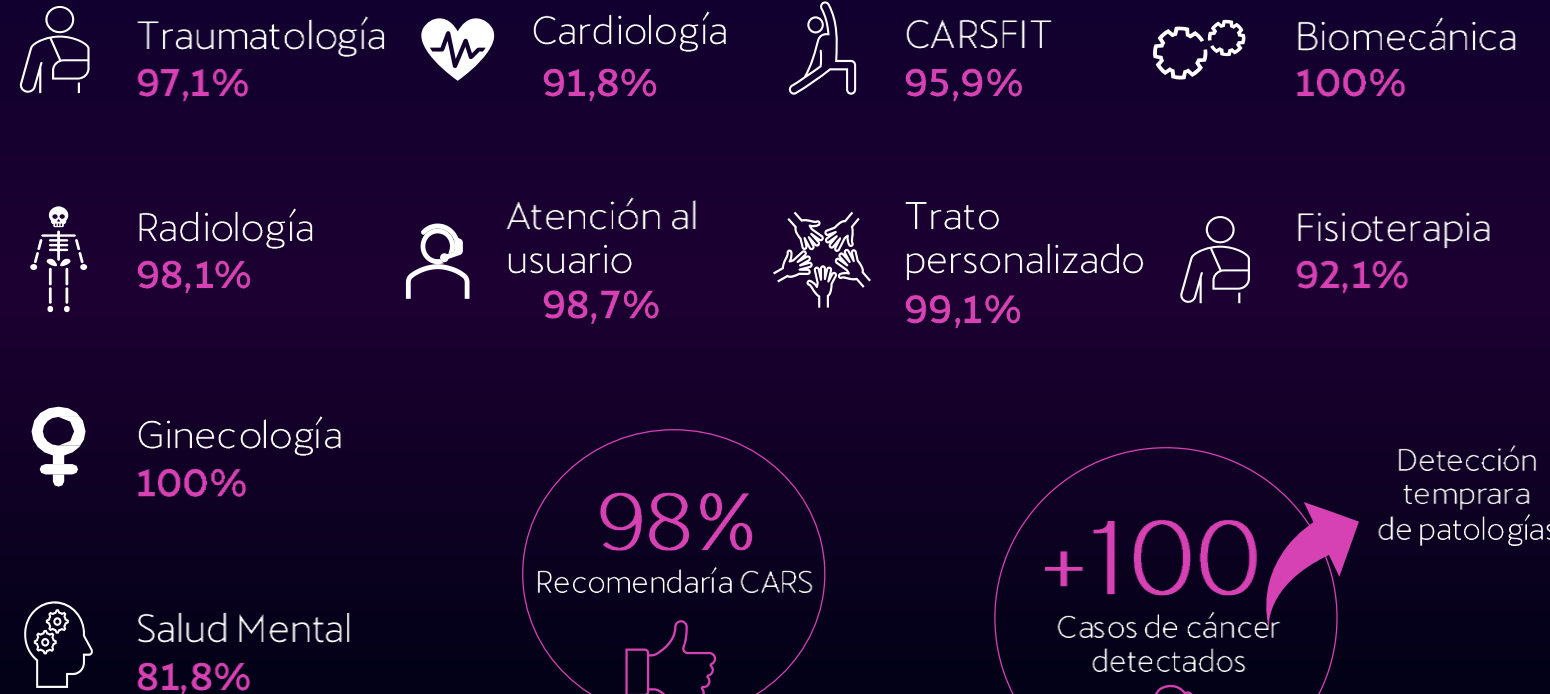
Traumatología
97,1%

Cardiología
91,8%

CARSFIT
95,9%

Biomecánica
100%

Radiología
98,1%

Atención al usuario
98,7%

Trato personalizado
99,1%

Fisioterapia
92,1%

Ginecología
100%

98%
Recomendaría CARS

+100
Casos de cáncer detectados

Detección temprara de patologías

Salud Mental
81,8%